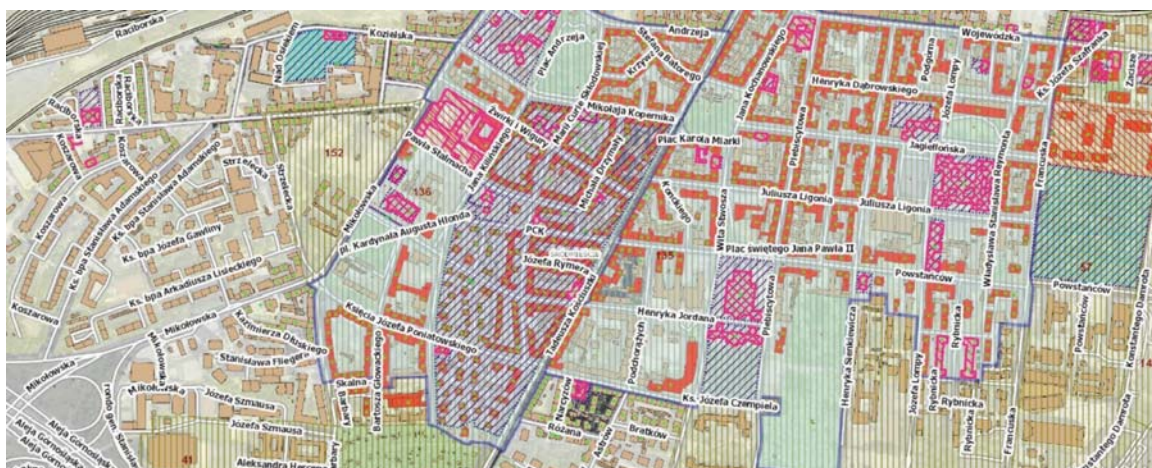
Raciborska
Kozielska
Nad Ozimkiem
Plac Andrzeja
Andrzeja
Stefana Batorego
Wojewódzka
Raciborska
Raciborska
Koszarowa
Krzysztofa Kamila
Henryka Dąbrowskiego
Podgórna
Józefa Lompy
Ks. Józefa Szafranka
Zacisze
Jana Kochanowskiego
Mikołaja Kopernika
Żwirki i Wigury
Marii Curie Skłodowskiej
Plebiscytowa
Jagiellońska
Pawła Stalmacha
Plac Karola Miarki
Strzelecka
Ks. bpa Stanisława Adamskiego
152
Jana Kilińskiego
Michała Drzymały
Francuska
136
Ks. bpa Józefa Gawliny
Mikołowska
Koszarowa
Juliusza Ligonia
Juliusza Ligonia
Ks. bpa Stanisława Adamskiego
Pl. Kardynała Augusta Hlonda
Kraszewskiego
Wita Stwosza
PCK
Plac świętego Jana Pawła II
Władysława Stanisława Reymonta
Ks. bpa Arkadiusza Lisieckiego
Józefa Rymera
135
Powstańców
Koszarowa
Mikołowska
Kazimierza Dziekiego
Powstańców
Mikołowska
Księcia Józefa Poniatowskiego
Tadeusza Kościuszki
Henryka Jordana
Plebiscytowa
Rybnicka
Powstańców
Stanisława Flieger
Podchorążych
Henryka Sienkiewicza
Rybnicka
Konstantego Damrota
Skalna
Bartosza Głowackiego
Barbary
Narcyzów
Ks. Józefa Czempiela
Józefa Lompy
Rybnicka
Rybnicka
Francuska
Mikołowska
Józefa Szmausa
Różana
Bratków
Konstantego Damrota
Aleja Górnośląska
Józefa Szmausa
Astrów
Aleja Górnośląska
rondo gen. Jerzego Ziętka
41
Aleksandra Hr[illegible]
14